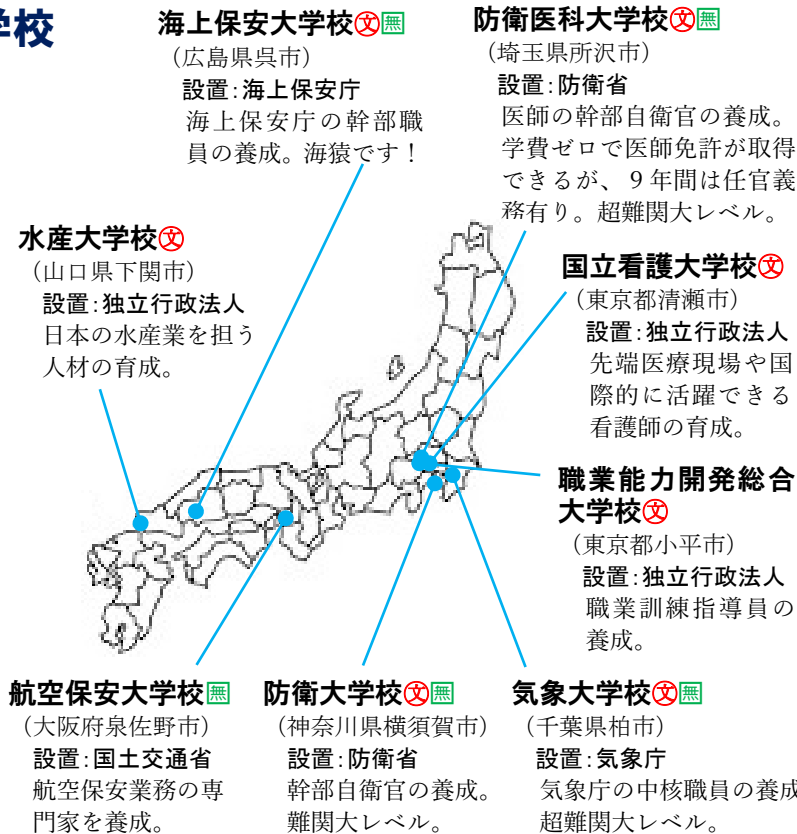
学校

海上保安大学校㊫無
（広島県呉市）
設置:海上保安庁
海上保安庁の幹部職員の養成。海猿です！

防衛医科大学校㊫無
（埼玉県所沢市）
設置:防衛省
医師の幹部自衛官の養成。学費ゼロで医師免許が取得できるが、9年間は任官義務有り。超難関大レベル。

水産大学校㊫
（山口県下関市）
設置:独立行政法人
日本の水産業を担う人材の育成。

国立看護大学校㊫
（東京都清瀬市）
設置:独立行政法人
先端医療現場や国際的に活躍できる看護師の育成。

職業能力開発総合大学校㊫
（東京都小平市）
設置:独立行政法人
職業訓練指導員の養成。

航空保安大学校無
（大阪府泉佐野市）
設置:国土交通省
航空保安業務の専門家を養成。

防衛大学校㊫無
（神奈川県横須賀市）
設置:防衛省
幹部自衛官の養成。難関大レベル。

気象大学校㊫無
（千葉県柏市）
設置:気象庁
気象庁の中核職員の養成
超難関大レベル。